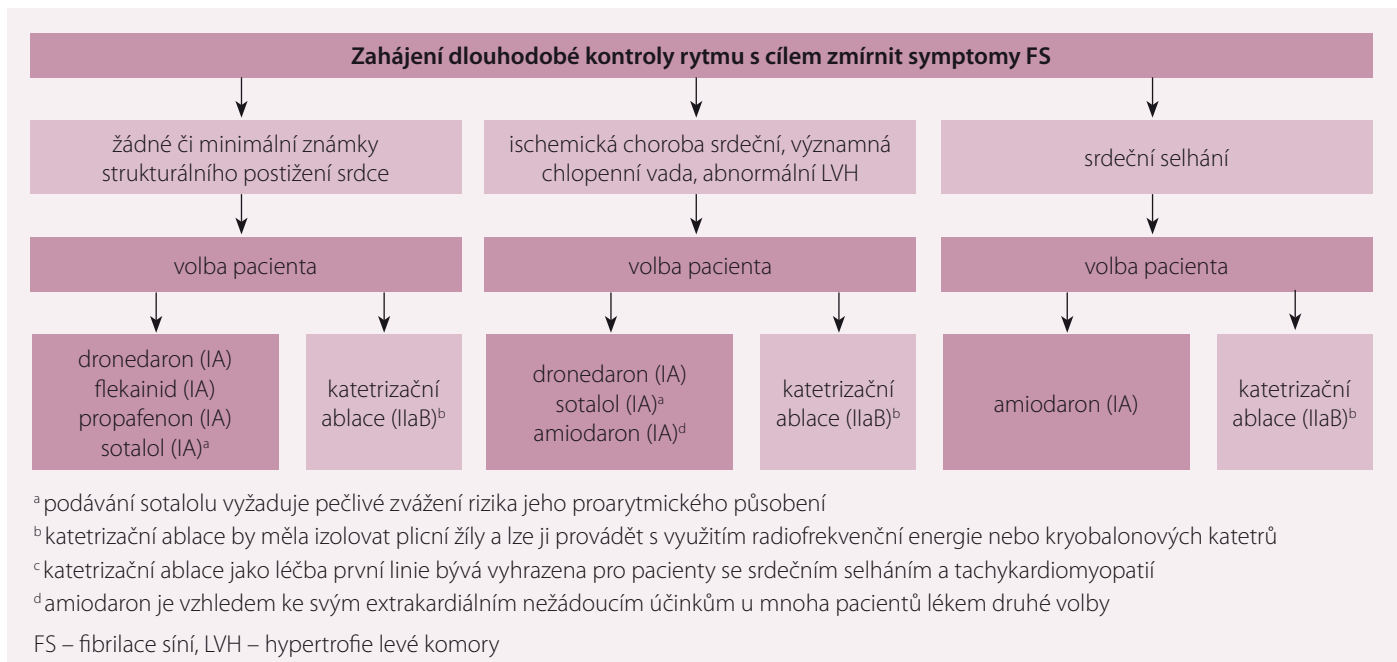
Zahájení dlouhodobé kontroly rytmu s cílem zmírnit symptomy FS

žádné či minimální známky strukturálního postižení srdce

ischemická choroba srdeční, významná chlopenní vada, abnormální LVH

srdeční selhání

volba pacienta

volba pacienta

volba pacienta

dronedaron (IA)
flekainid (IA)
propafenon (IA)
sotalol (IA)$^a$

katetrizační ablace (IIaB)$^b$

dronedaron (IA)
sotalol (IA)$^a$
amiodaron (IA)$^d$

katetrizační ablace (IIaB)$^b$

amiodaron (IA)

katetrizační ablace (IIaB)$^b$

$^a$ podávání sotalolu vyžaduje pečlivé zvážení rizika jeho proarytmického působení

$^b$ katetrizační ablace by měla izolovat plicní žíly a lze ji provádět s využitím radiofrekvenční energie nebo kryobalonových katetrů

$^c$ katetrizační ablace jako léčba první linie bývá vyhrazena pro pacienty se srdečním selháním a tachykardiomyopatií

$^d$ amiodaron je vzhledem ke svým extrakardiálním nežádoucím účinkům u mnoha pacientů lékem druhé volby

FS – fibrilace síní, LVH – hypertrofie levé komory